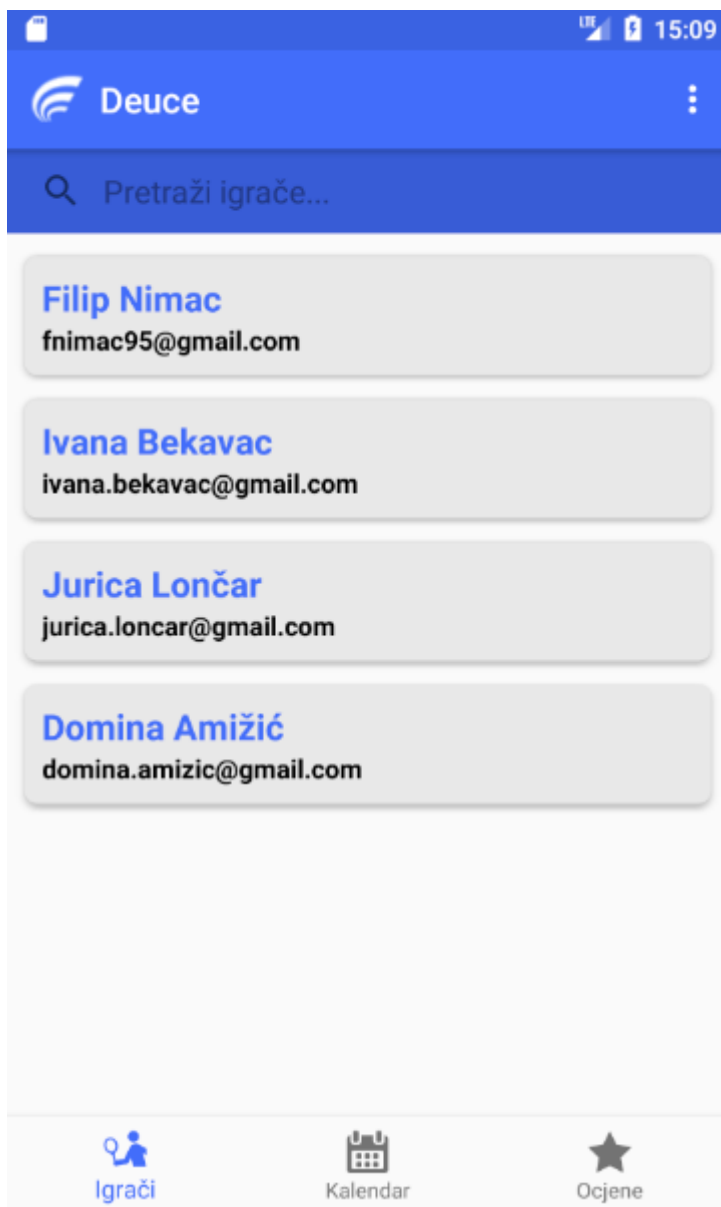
LTE 15:09

Deuce

Pretraži igrače...

Filip Nimac
fnimac95@gmail.com

Ivana Bekavac
ivana.bekavac@gmail.com

Jurica Lončar
jurica.loncar@gmail.com

Domina Amižić
domina.amizic@gmail.com

Igrači
Kalendar
Ocjene